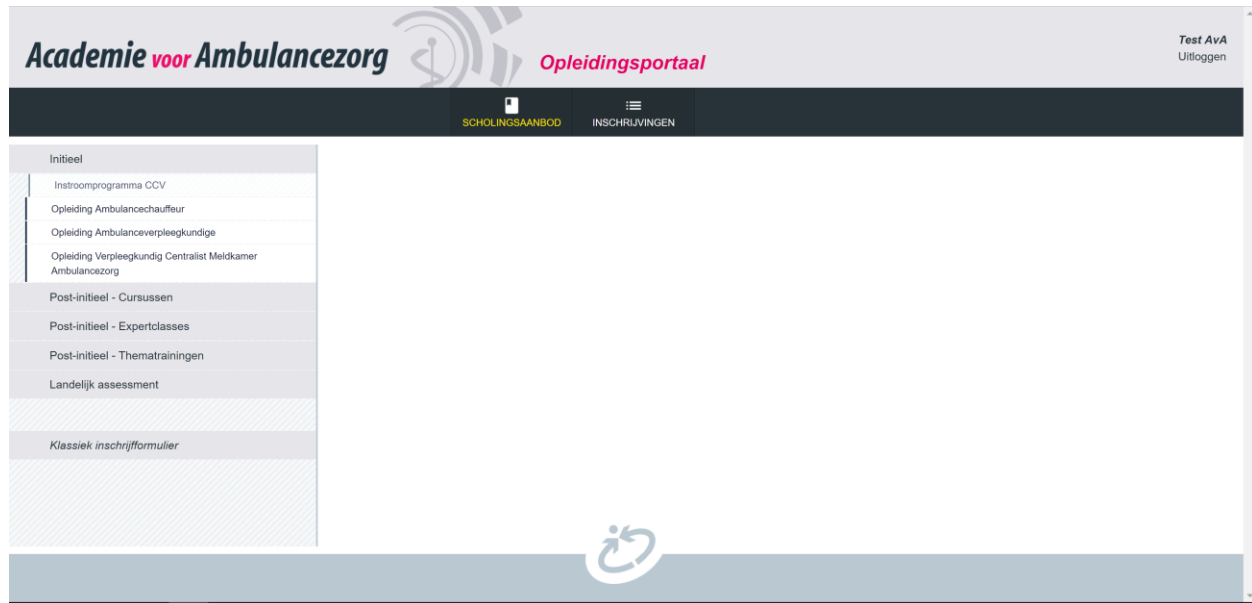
Academie voor Ambulancezorg

Opleidingsportaal

Test AvA
Uitloggen

SCHOLINGSAANBOD
INSCHRIJVINGEN

Initieel

Instroomprogramma CCV

Opleiding Ambulancechauffeur

Opleiding Ambulanceverpleegkundige

Opleiding Verpleegkundig Centralist Meldkamer Ambulancezorg

Post-initieel - Cursussen

Post-initieel - Expertclasses

Post-initieel - Thematrainingen

Landelijk assessment

Klassiek inschrijfformulier